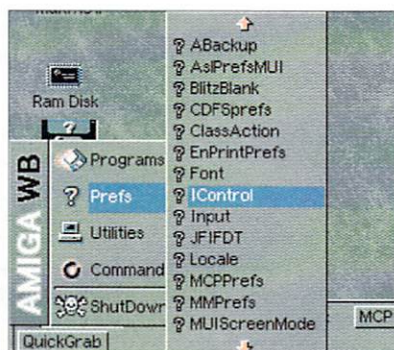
Ram Disk

AMIGA WB

Programs

Prefs

Utilities

Command

ShutDown

QuickGrab

ABackup
AslPrefsMUI
BlitzBlank
CDFSprefs
ClassAction
EnPrintPrefs
Font
IControl
Input
JFIFDT
Locale
MCPPrefs
MMPrefs
MUIScreenMode

MCP